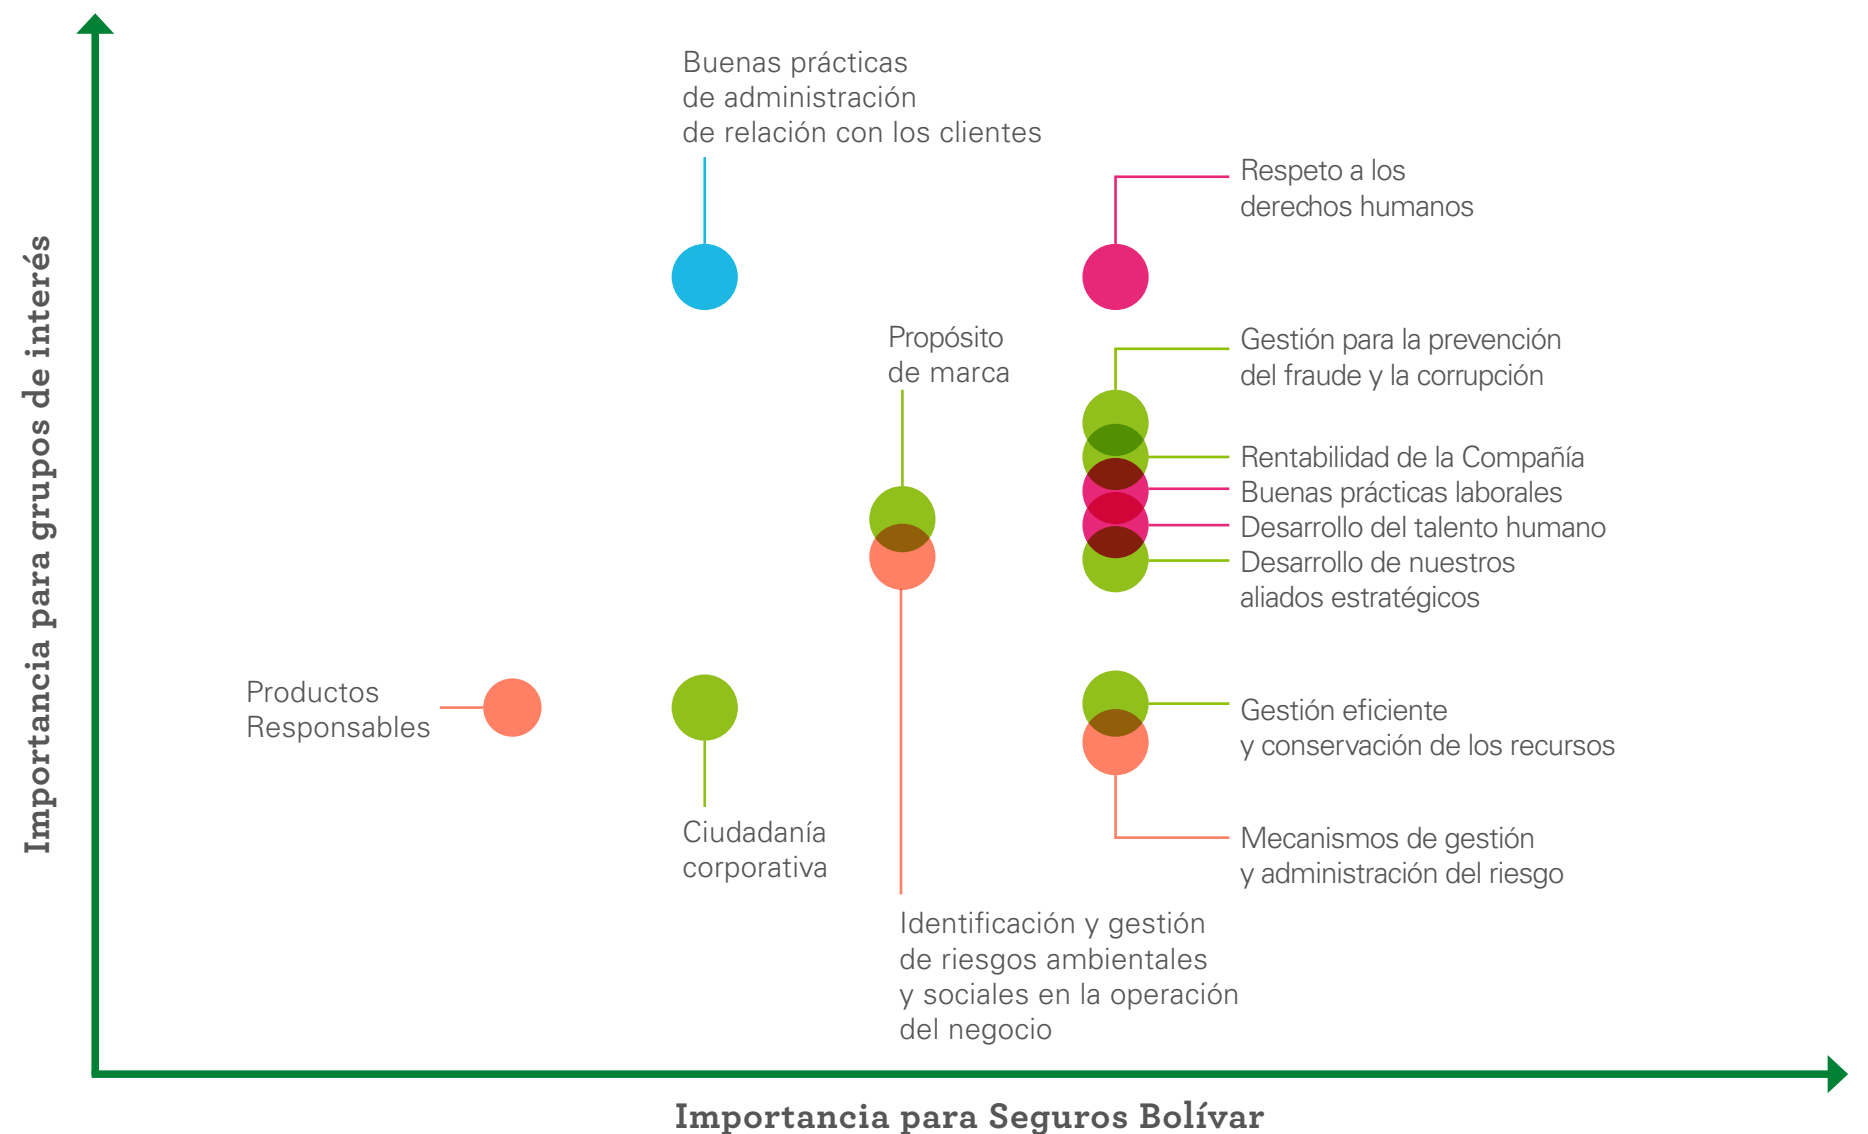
Importancia para grupos de interés

Buenas prácticas de administración de relación con los clientes

Respeto a los derechos humanos

Propósito de marca

Gestión para la prevención del fraude y la corrupción

Rentabilidad de la Compañía

Buenas prácticas laborales

Desarrollo del talento humano

Desarrollo de nuestros aliados estratégicos

Productos Responsables

Gestión eficiente y conservación de los recursos

Ciudadanía corporativa

Mecanismos de gestión y administración del riesgo

Identificación y gestión de riesgos ambientales y sociales en la operación del negocio

Importancia para Seguros Bolívar